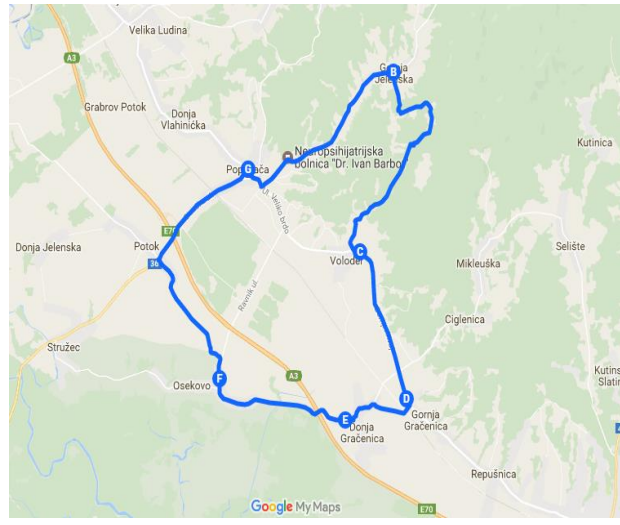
Velika Ludina
A3
Grabrov Potok
Donja Vlahinička
Gornja Jelenska
B
Kutinica
Neuropsihijatrijska bolnica "Dr. Ivan Barbot"
Popovača
G
Ul. Jelenja brdo
E70
Donja Jelenska
Potok
36
C
Voloder
Selište
Mikleuška
Ravnik ul.
Ciglenica
Stružec
F
Osekovo
A3
D
Gornja Gračenica
E
Donja Gračenica
Kutina
Slatin
Repušnica
E70
Google My Maps